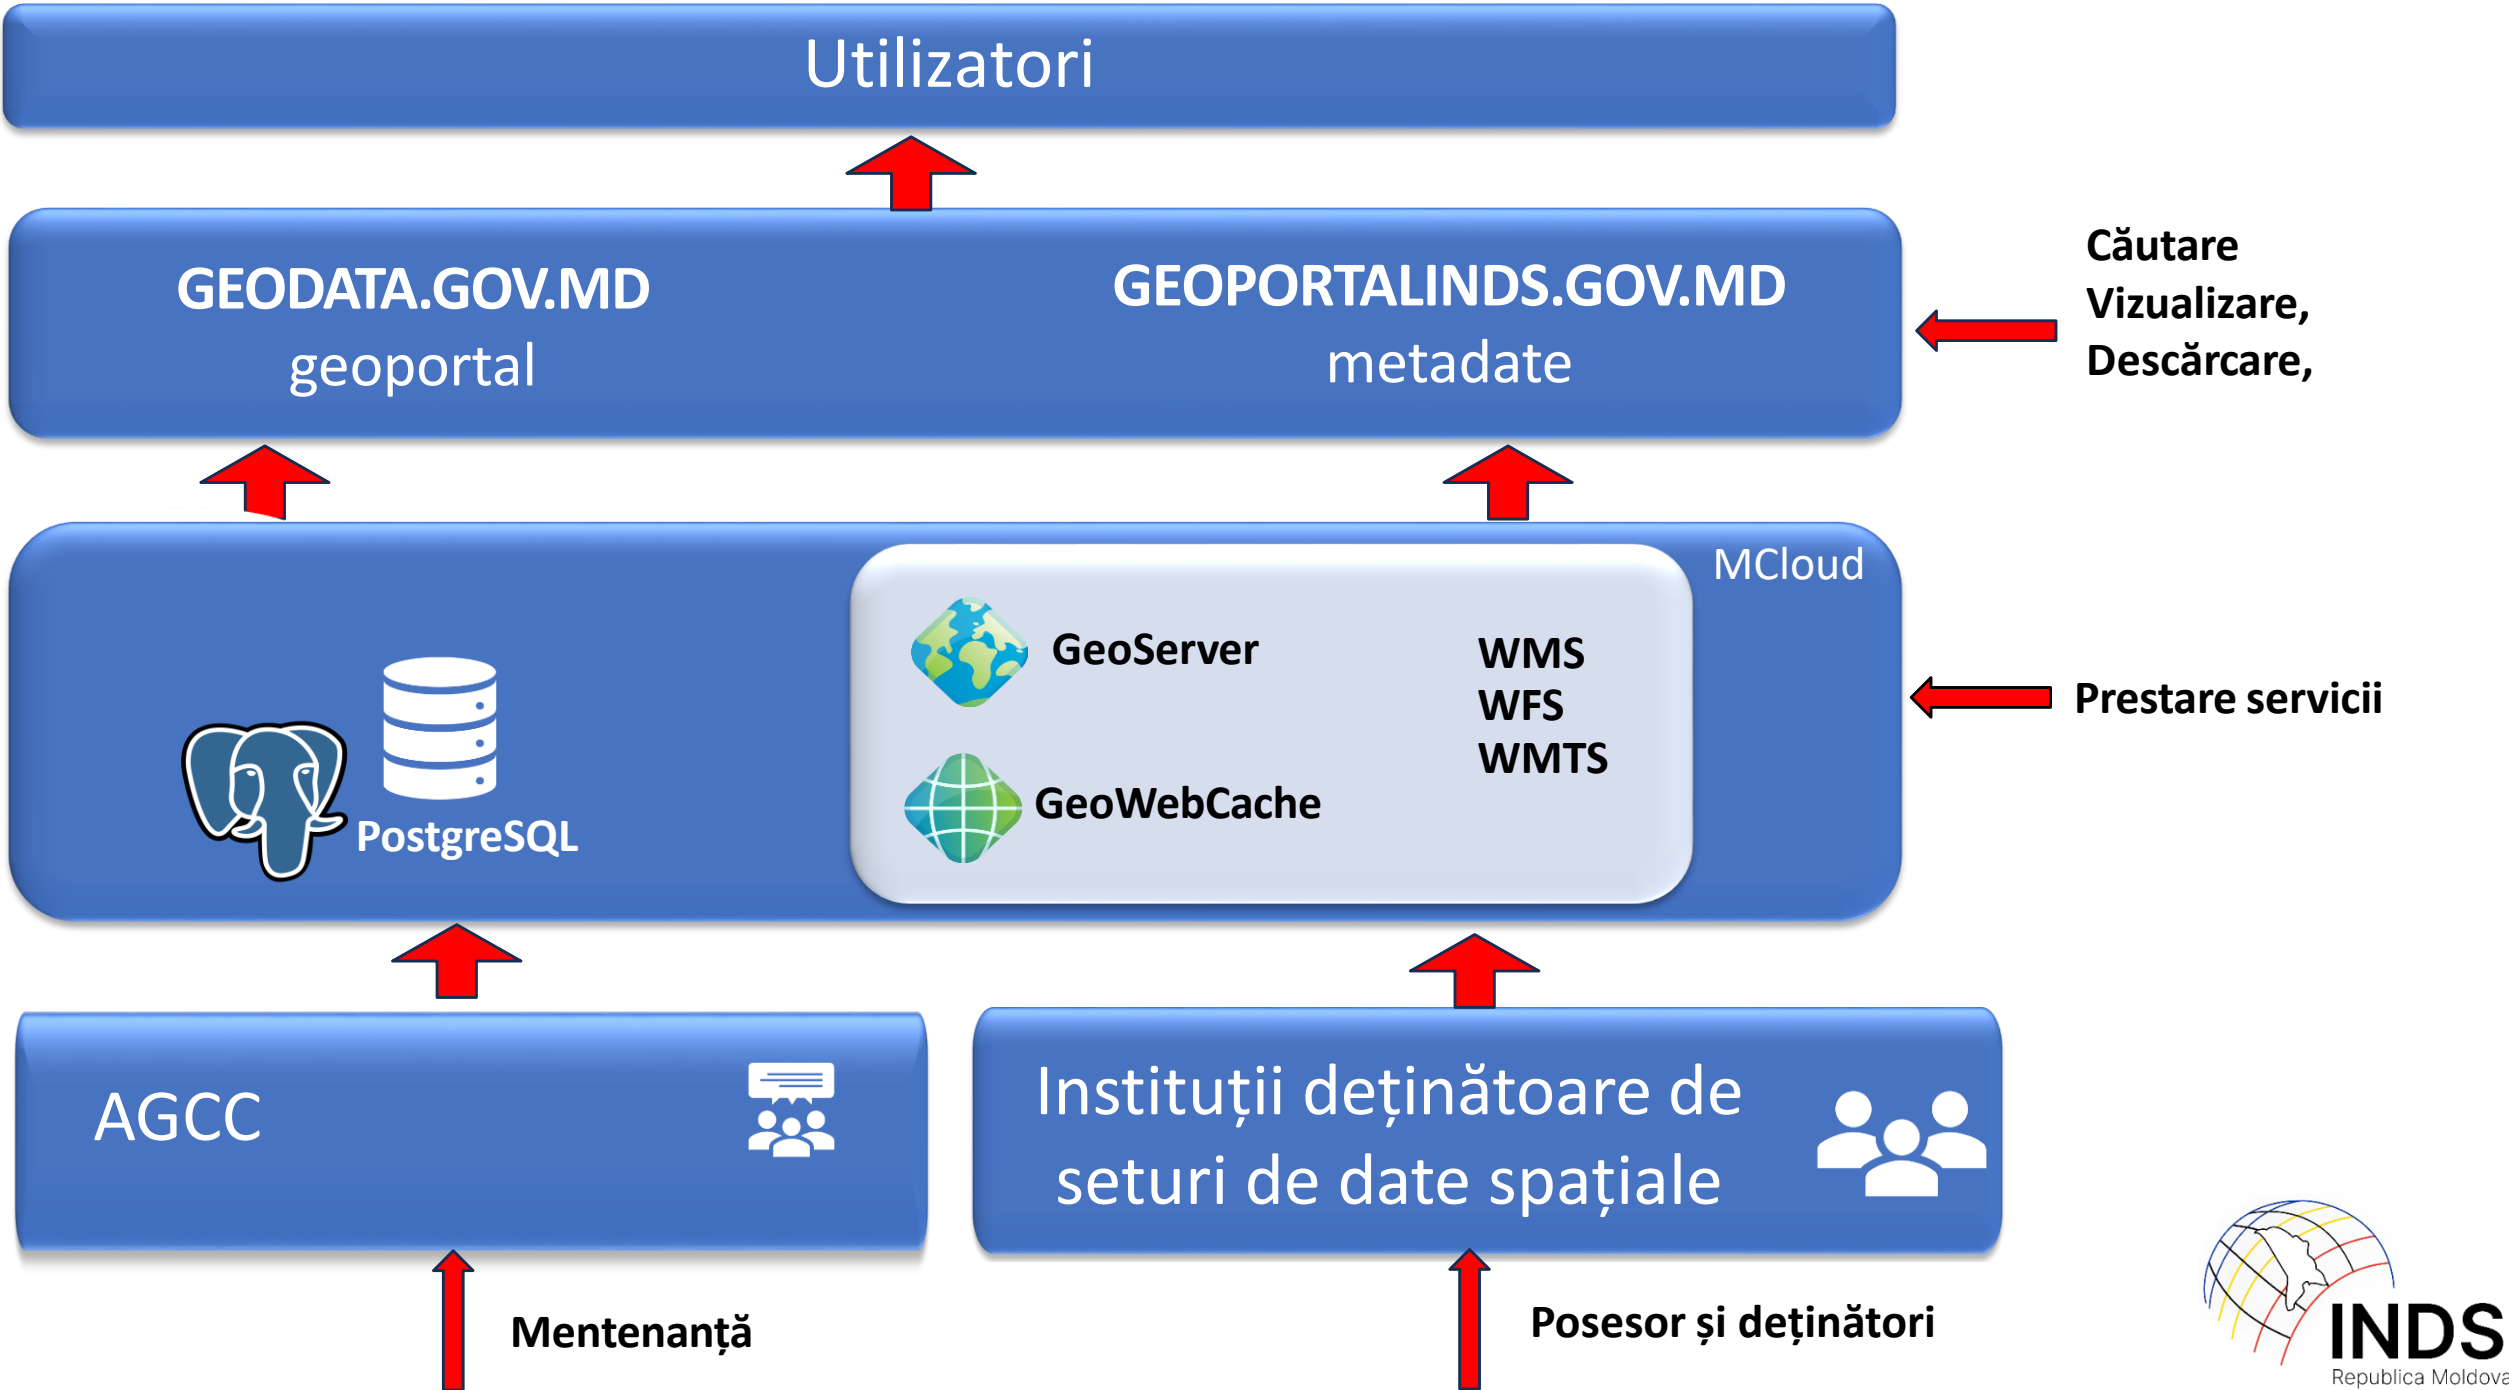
Utilizatori

GEODATA.GOV.MD
geoportal

GEOPORTALINDS.GOV.MD
metadate

Căutare
Vizualizare,
Descărcare,

MCloud

GeoServer

WMS
WFS
WMTS

GeoWebCache

PostgreSQL

Prestare servicii

AGCC

Instituții deținătoare de seturi de date spațiale

Mentenanță

Posesor și deținători

INDS
Republica Moldova